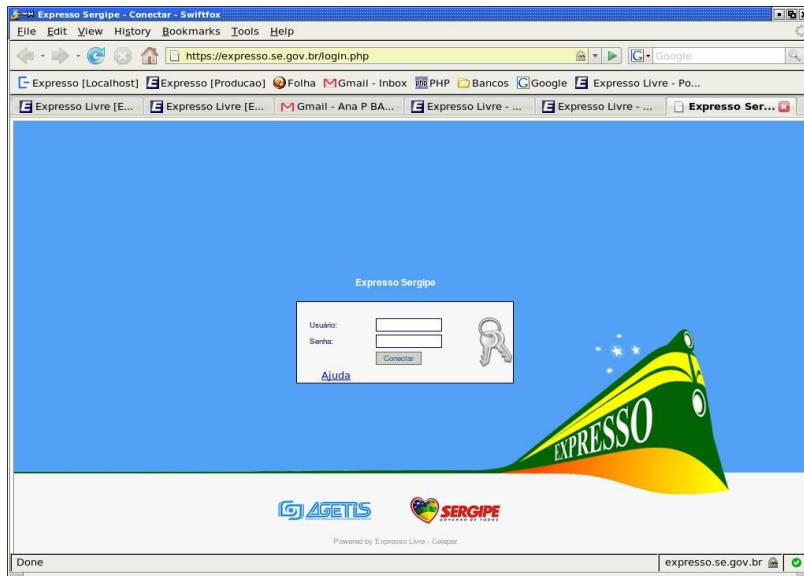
Expresso Sergipe - Conectar - Swiftfox

File Edit View History Bookmarks Tools Help

https://expresso.se.gov.br/login.php

Google

Expresso [Localhost] Expresso [Producao] Folha Gmail - Inbox PHP Bancos Google Expresso Livre - Po...

Expresso Livre [E... Expresso Livre [E... Gmail - Ana P BA... Expresso Livre - ... Expresso Livre - ... Expresso Ser...

Expresso Sergipe

Usuário:

Senha:

Conectar

Ajuda

EXPRESSO

AGETIS

SERGIPE
GOVERNO DE TODOS

Powered by Expresso Livre - Celepar

Done

expresso.se.gov.br